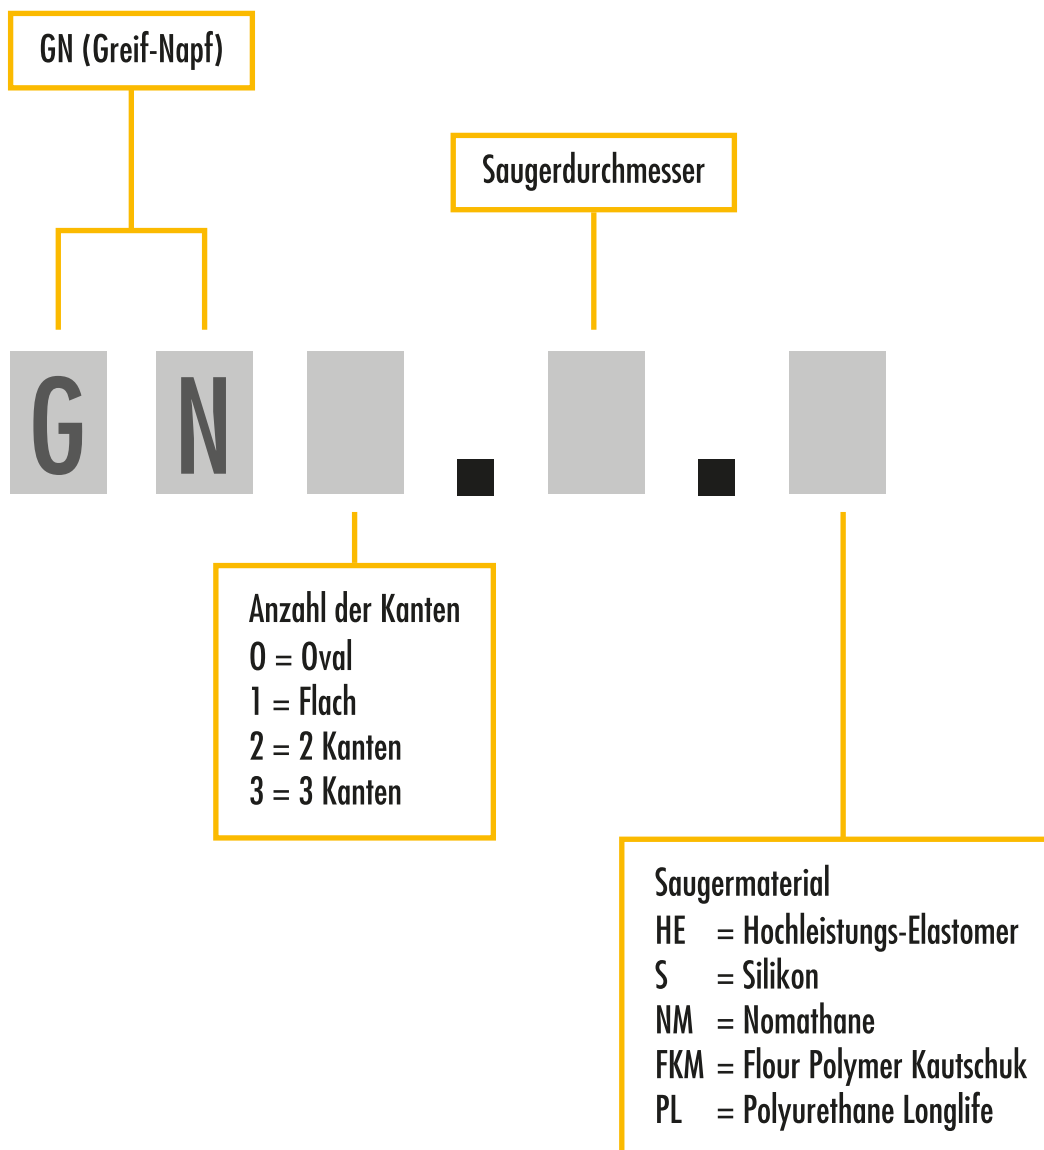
GN (Greif-Napf)

Saugerdurchmesser

G N . .

Anzahl der Kanten
0 = Oval
1 = Flach
2 = 2 Kanten
3 = 3 Kanten

Saugermaterial
HE = Hochleistungs-Elastomer
S = Silikon
NM = Nomathane
FKM = Flour Polymer Kautschuk
PL = Polyurethane Longlife